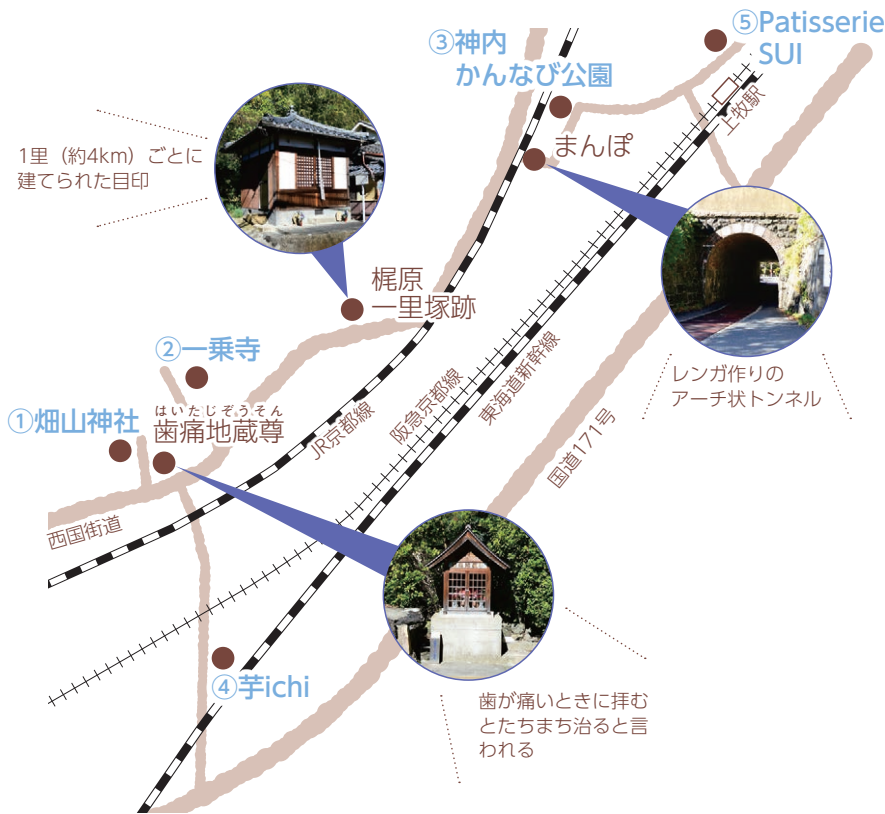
③神内かんなび公園

⑤Patisserie SUI

上牧駅

まんぽ

1里（約4km）ごとに建てられた目印

梶原一里塚跡

②一乗寺

①畑山神社

はいたじぞうそん
歯痛地蔵尊

JR京都線

阪急京都線

東海道新幹線

国道171号

レンガ作りのアーチ状トンネル

西国街道

④芋ichi

歯が痛いときに拝むとたちまち治ると言われる